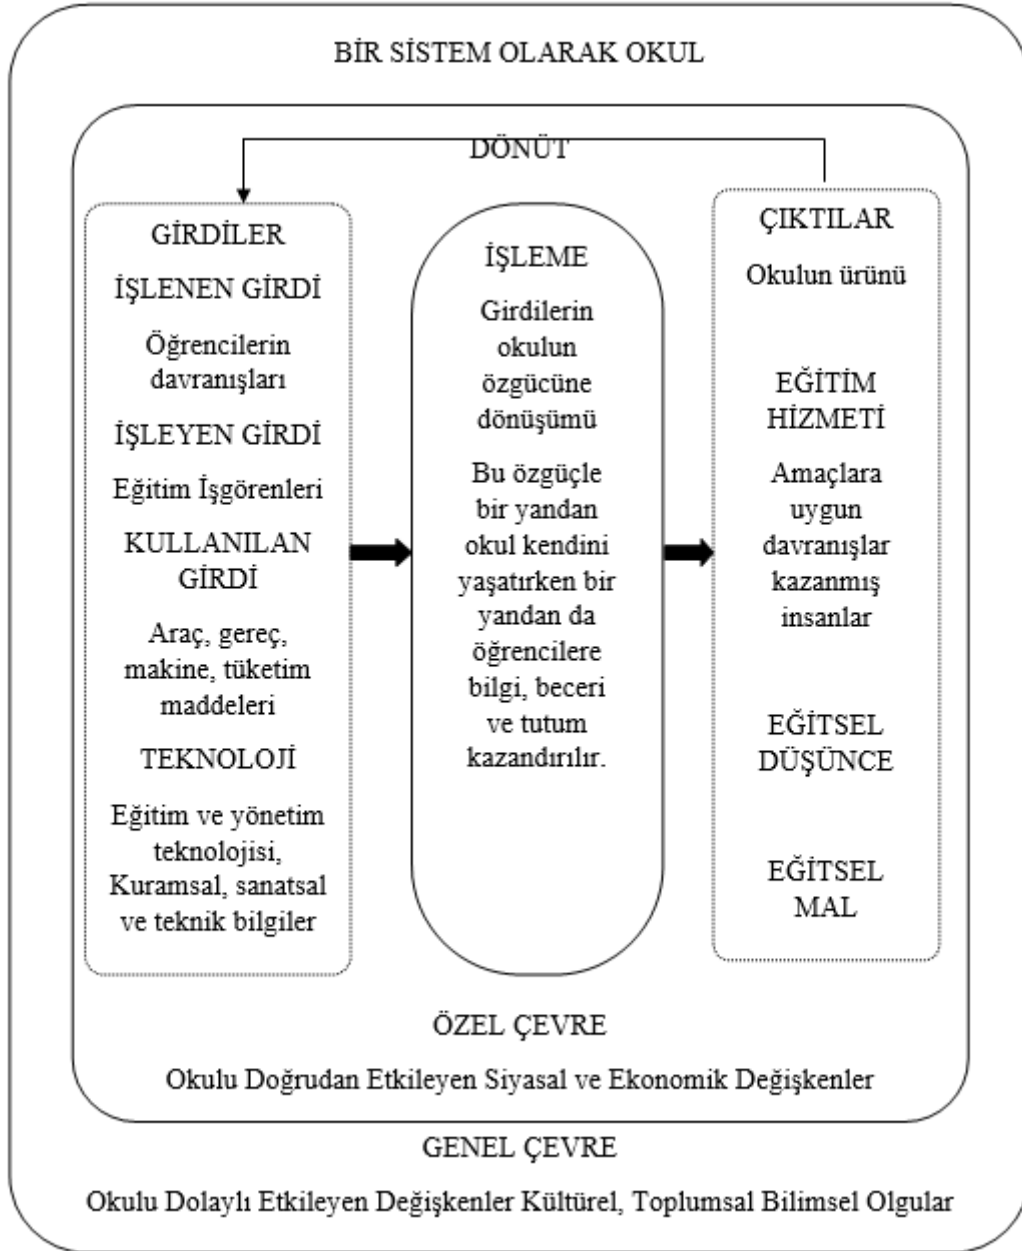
BİR SİSTEM OLARAK OKUL

DÖNÜT

GİRDİLER

İŞLENEN GİRDİ

Öğrencilerin davranışları

İŞLEYEN GİRDİ

Eğitim İşgörenleri

KULLANILAN GİRDİ

Araç, gereç, makine, tüketim maddeleri

TEKNOLOJİ

Eğitim ve yönetim teknolojisi, Kuramsal, sanatsal ve teknik bilgiler

İŞLEME

Girdilerin okulun özgücüne dönüşümü

Bu özgüçle bir yandan okul kendini yaşatırken bir yandan da öğrencilere bilgi, beceri ve tutum kazandırılır.

ÇIKTILAR

Okulun ürünü

EĞİTİM HİZMETİ

Amaçlara uygun davranışlar kazanmış insanlar

EĞİTSEL DÜŞÜNCE

EĞİTSEL MAL

ÖZEL ÇEVRE

Okulu Doğrudan Etkileyen Siyasal ve Ekonomik Değişkenler

GENEL ÇEVRE

Okulu Dolaylı Etkileyen Değişkenler Kültürel, Toplumsal Bilimsel Olgular